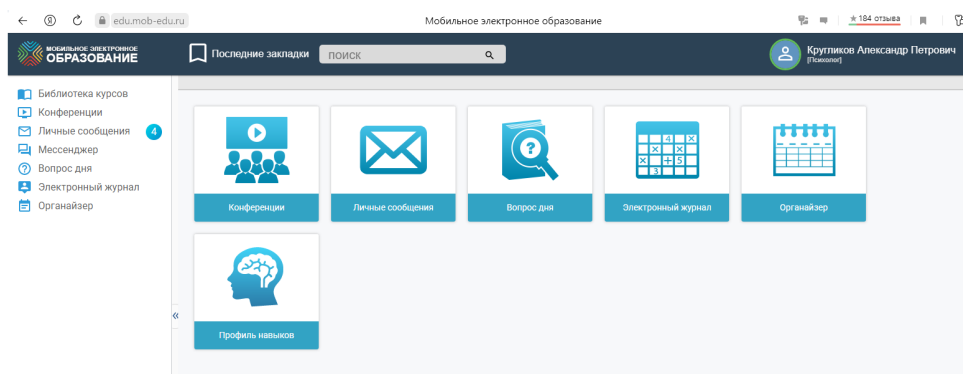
edu.mob-edu.ru

Мобильное электронное образование

★184 отзыва

МОБИЛЬНОЕ ЭЛЕКТРОННОЕ ОБРАЗОВАНИЕ

Последние закладки

ПОИСК

Кругликов Александр Петрович
[Психолог]

Библиотека курсов
Конференции
Личные сообщения 4
Мессенджер
Вопрос дня
Электронный журнал
Органайзер

Конференции

Личные сообщения

Вопрос дня

Электронный журнал

Органайзер

Профиль навыков

«